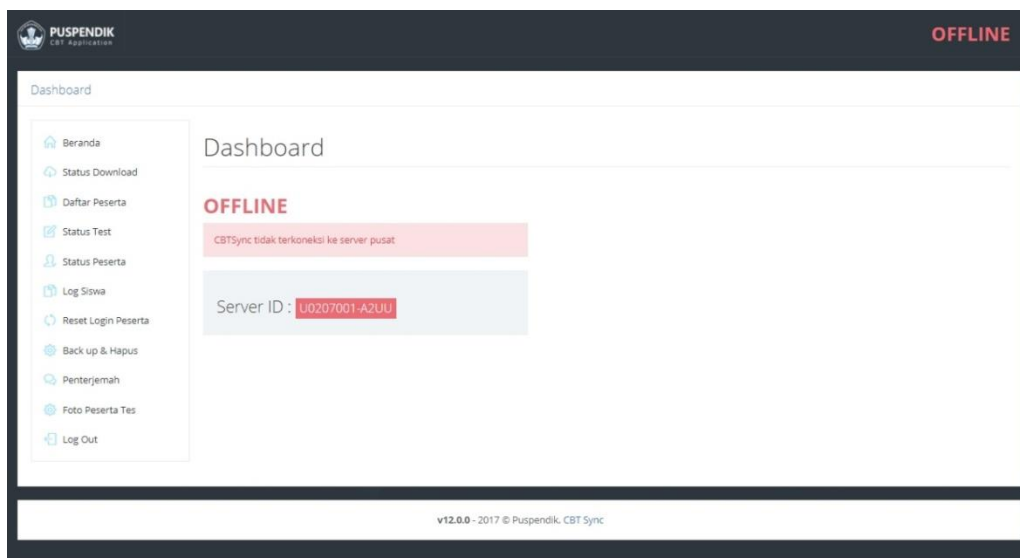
PUSPENDIK
CBT Application

OFFLINE

Dashboard

Beranda
Status Download
Daftar Peserta
Status Test
Status Peserta
Log Siswa
Reset Login Peserta
Back up & Hapus
Penterjemah
Foto Peserta Tes
Log Out

Dashboard

OFFLINE

CBTSync tidak terkoneksi ke server pusat

Server ID : U0207001-A2UU

v12.0.0 - 2017 © Puspendik. CBT Sync